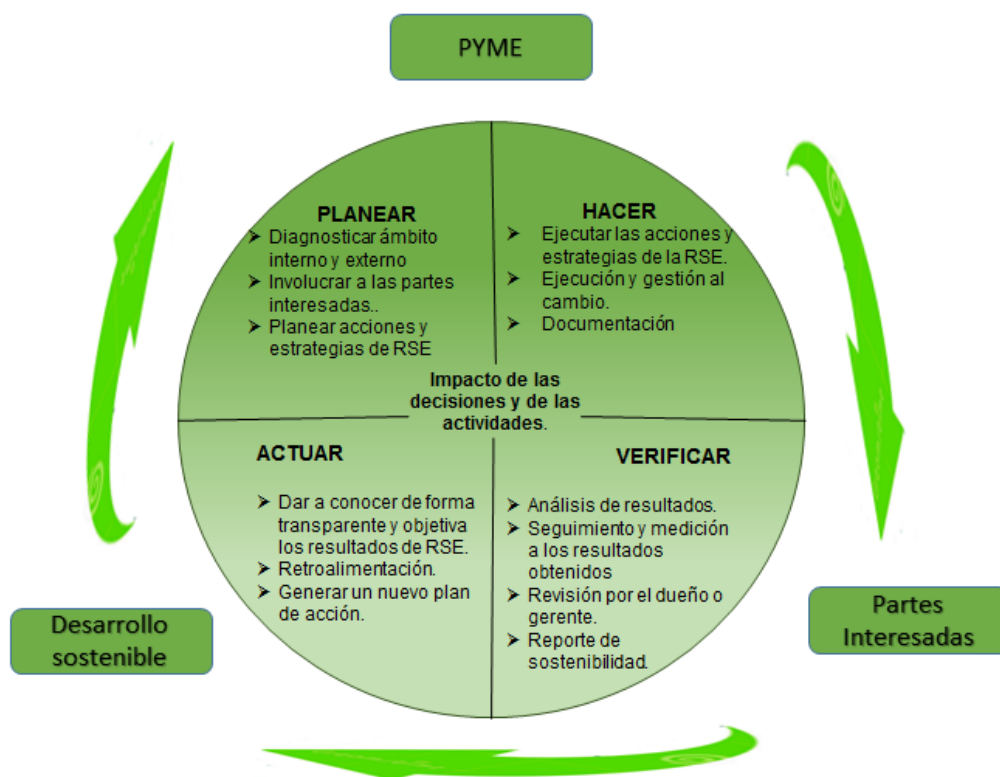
PYME

PLANEAR
➤ Diagnosticar ámbito interno y externo
➤ Involucrar a las partes interesadas..
➤ Planear acciones y estrategias de RSE

HACER
➤ Ejecutar las acciones y estrategias de la RSE.
➤ Ejecución y gestión al cambio.
➤ Documentación

Impacto de las decisiones y de las actividades.

ACTUAR
➤ Dar a conocer de forma transparente y objetiva los resultados de RSE.
➤ Retroalimentación.
➤ Generar un nuevo plan de acción.

VERIFICAR
➤ Análisis de resultados.
➤ Seguimiento y medición a los resultados obtenidos
➤ Revisión por el dueño o gerente.
➤ Reporte de sostenibilidad.

Desarrollo sostenible

Partes Interesadas